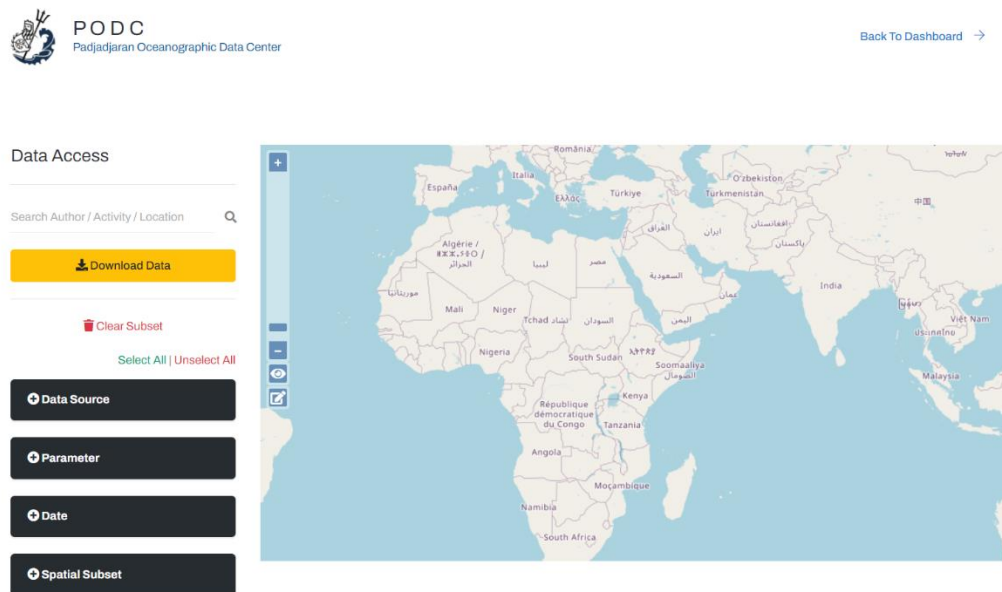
PODC
Padjadjaran Oceanographic Data Center

Back To Dashboard →

Data Access

Search Author / Activity / Location

Download Data

Clear Subset

Select All | Unselect All

Data Source

Parameter

Date

Spatial Subset

+
-

România
España
Italia
Ελλάς
Türkiye
O'zbekiston
Turkmenistan
中国
Algérie / ⵍⵣⵣⴰⵢⴻⵔ / الجزائر
ليبيا
مصر
العراق
ایران
افغانستان
پاکستان
السعودية
India
موريتانيا
Mali
Niger
Tchad تشاد
السودان
اليمن
عمان
Việt Nam
Nigeria
South Sudan
ኢትዮጵያ
Soomaaliya
الصومال
Malaysia
République démocratique du Congo
Kenya
Tanzania
Angola
Moçambique
Namibia
South Africa